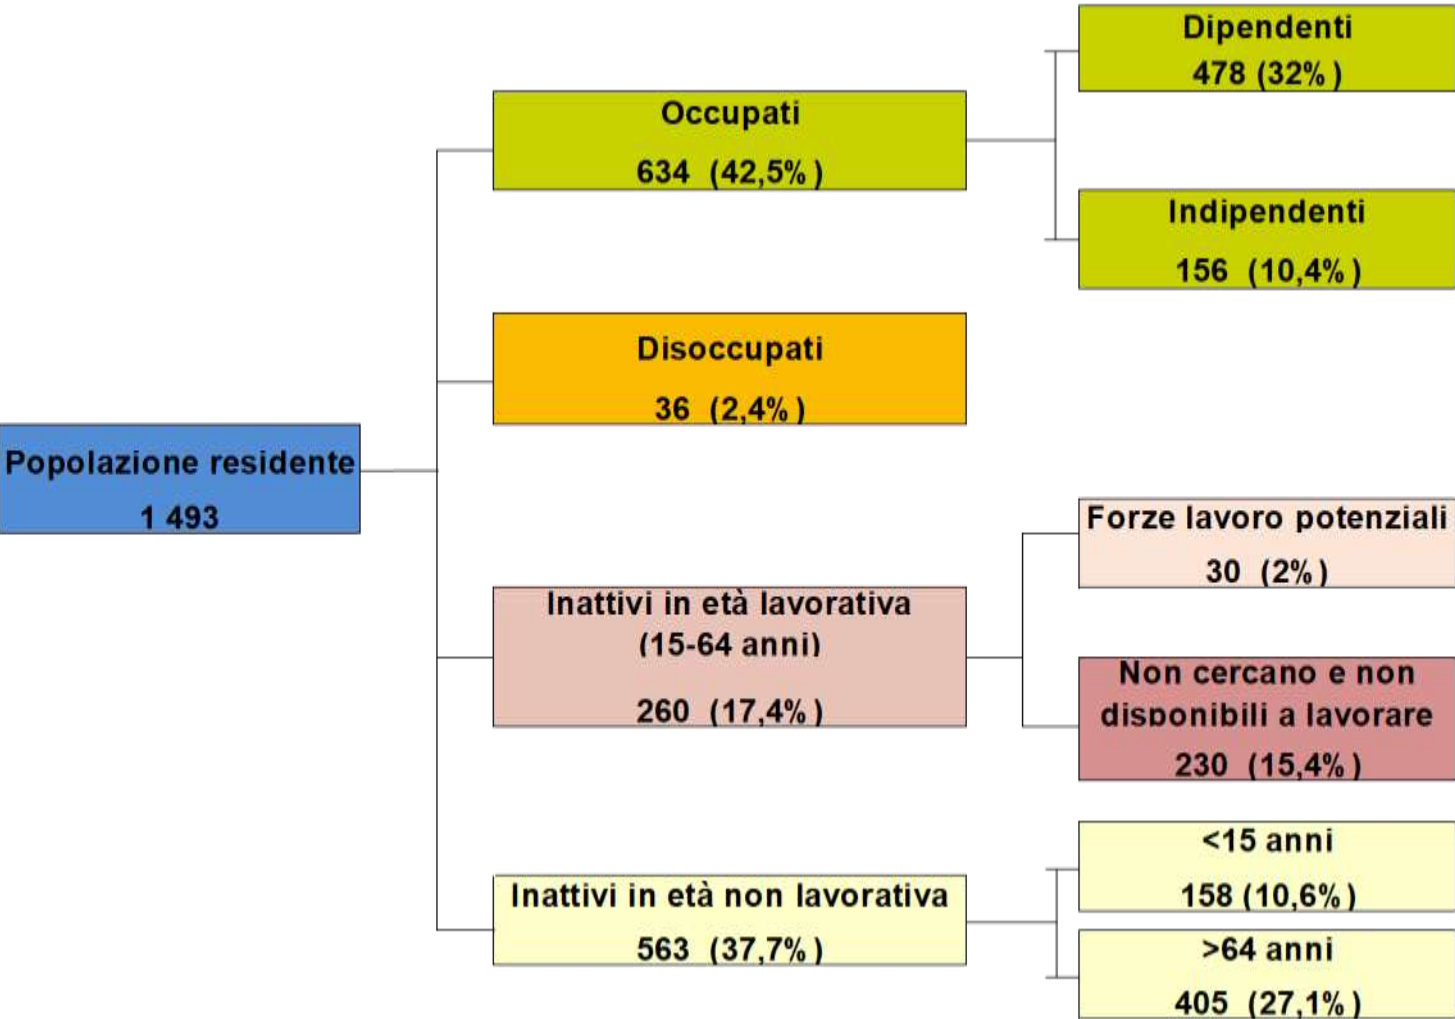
Popolazione residente
1 493

Occupati
634 (42,5%)

Dipendenti
478 (32%)

Indipendenti
156 (10,4%)

Disoccupati
36 (2,4%)

Inattivi in età lavorativa (15-64 anni)
260 (17,4%)

Forze lavoro potenziali
30 (2%)

Non cercano e non disponibili a lavorare
230 (15,4%)

Inattivi in età non lavorativa
563 (37,7%)

<15 anni
158 (10,6%)

>64 anni
405 (27,1%)